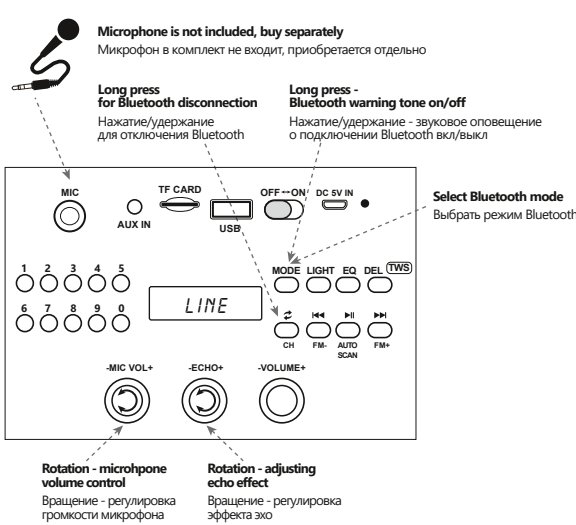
**Microphone is not included, buy separately**
Микрофон в комплект не входит, приобретается отдельно

**Long press for Bluetooth disconnection**
Нажатие/удержание для отключения Bluetooth

**Long press - Bluetooth warning tone on/off**
Нажатие/удержание - звуковое оповещение о подключении Bluetooth вкл/выкл

**Select Bluetooth mode**
Выбрать режим Bluetooth

MIC
AUX IN
TF CARD
USB
OFF↔ON
DC 5V IN

MODE LIGHT EQ DEL TWS

1 2 3 4 5
6 7 8 9 0

LINE

CH
FM-
AUTO SCAN
FM+

-MIC VOL+
-ECHO+
-VOLUME+

**Rotation - microhpone volume control**
Вращение - регулировка громкости микрофона

**Rotation - adjusting echo effect**
Вращение - регулировка эффекта эхо